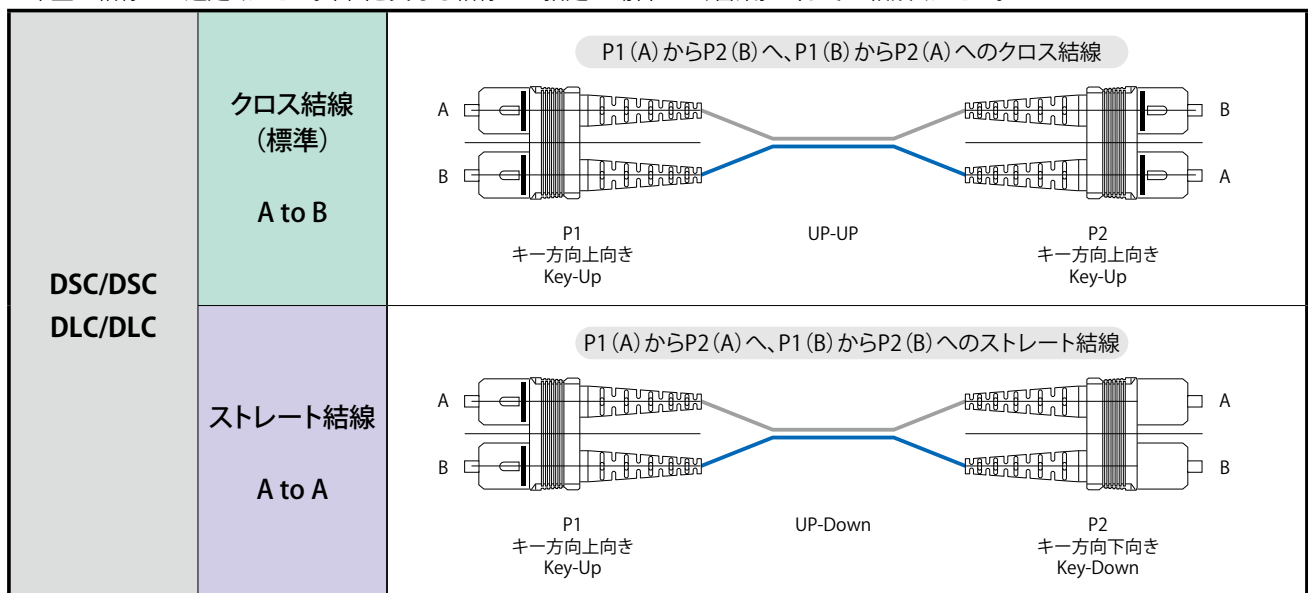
| DSC/DSC DLC/DLC | クロス結線 (標準) A to B | P1 (A) からP2 (B) へ、P1 (B) からP2 (A) へのクロス結線 A B B A P1 キー方向上向き Key-Up UP-UP P2 キー方向上向き Key-Up |
|---|---|---|
| | ストレート結線 A to A | P1 (A) からP2 (A) へ、P1 (B) からP2 (B) へのストレート結線 A B A B P1 キー方向上向き Key-Up UP-Down P2 キー方向下向き Key-Down |